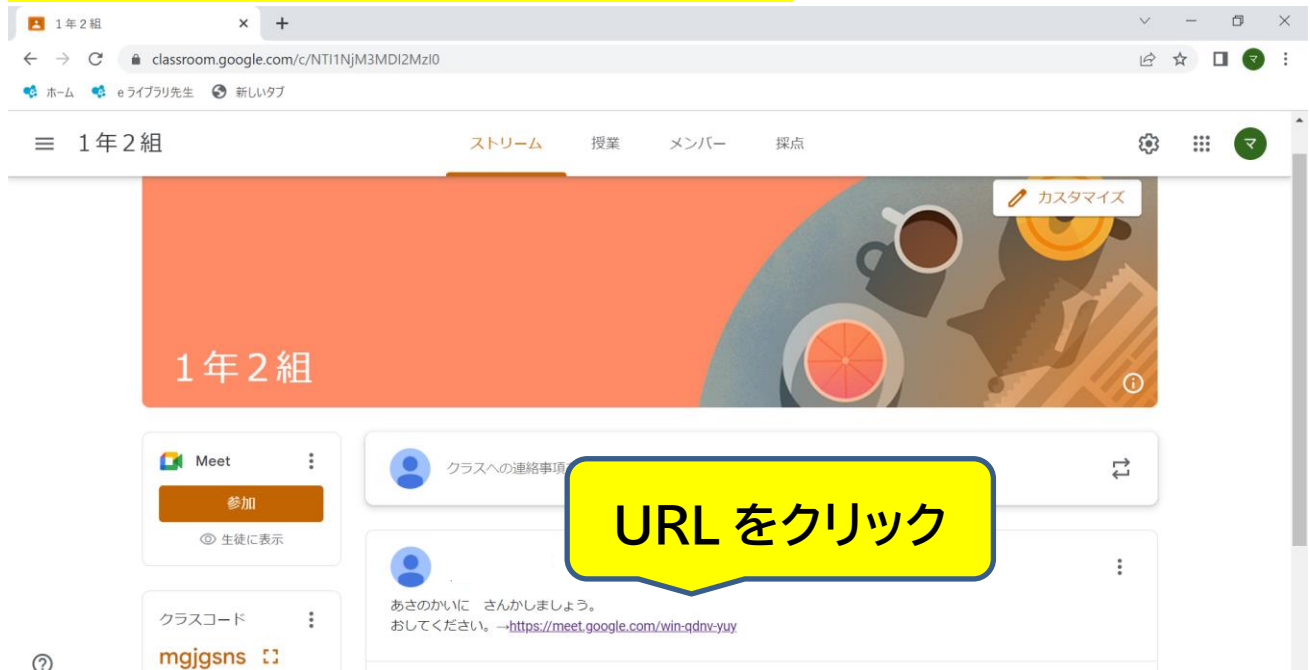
1年2組
classroom.google.com/c/NTI1NjM3MDI2MzI0
ホーム　e ライブラリ先生　新しいタブ
マ
1年2組
ストリーム　授業　メンバー　採点
マ
カスタマイズ
1年2組
Meet
参加
生徒に表示
クラスへの連絡事項
URL をクリック
あさのかいに　さんかしましょう。
おしてください。→https://meet.google.com/win-qdnv-yuy
クラスコード
mgjgsns